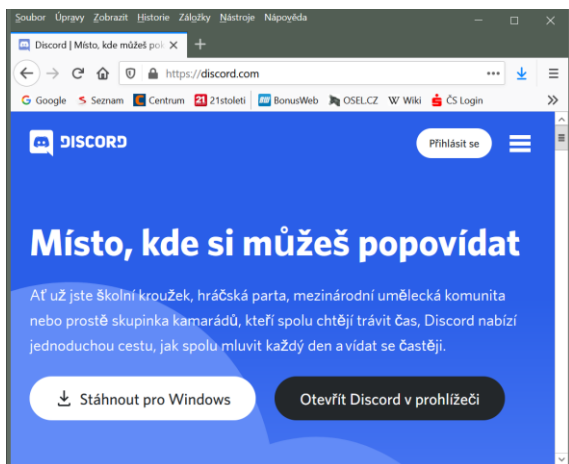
Soubor Úpravy Zobrazit Historie Záložky Nástroje Nápověda

Discord | Místo, kde můžeš po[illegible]

https://discord.com

Google Seznam Centrum 21 21stoleti BonusWeb OSEL.CZ W Wiki ČS Login

DISCORD

Přihlásit se

Místo, kde si můžeš popovídat

Ať už jste školní kroužek, hráčská parta, mezinárodní umělecká komunita nebo prostě skupinka kamarádů, kteří spolu chtějí trávit čas, Discord nabízí jednoduchou cestu, jak spolu mluvit každý den a vídat se častěji.

Stáhnout pro Windows

Otevřít Discord v prohlížeči